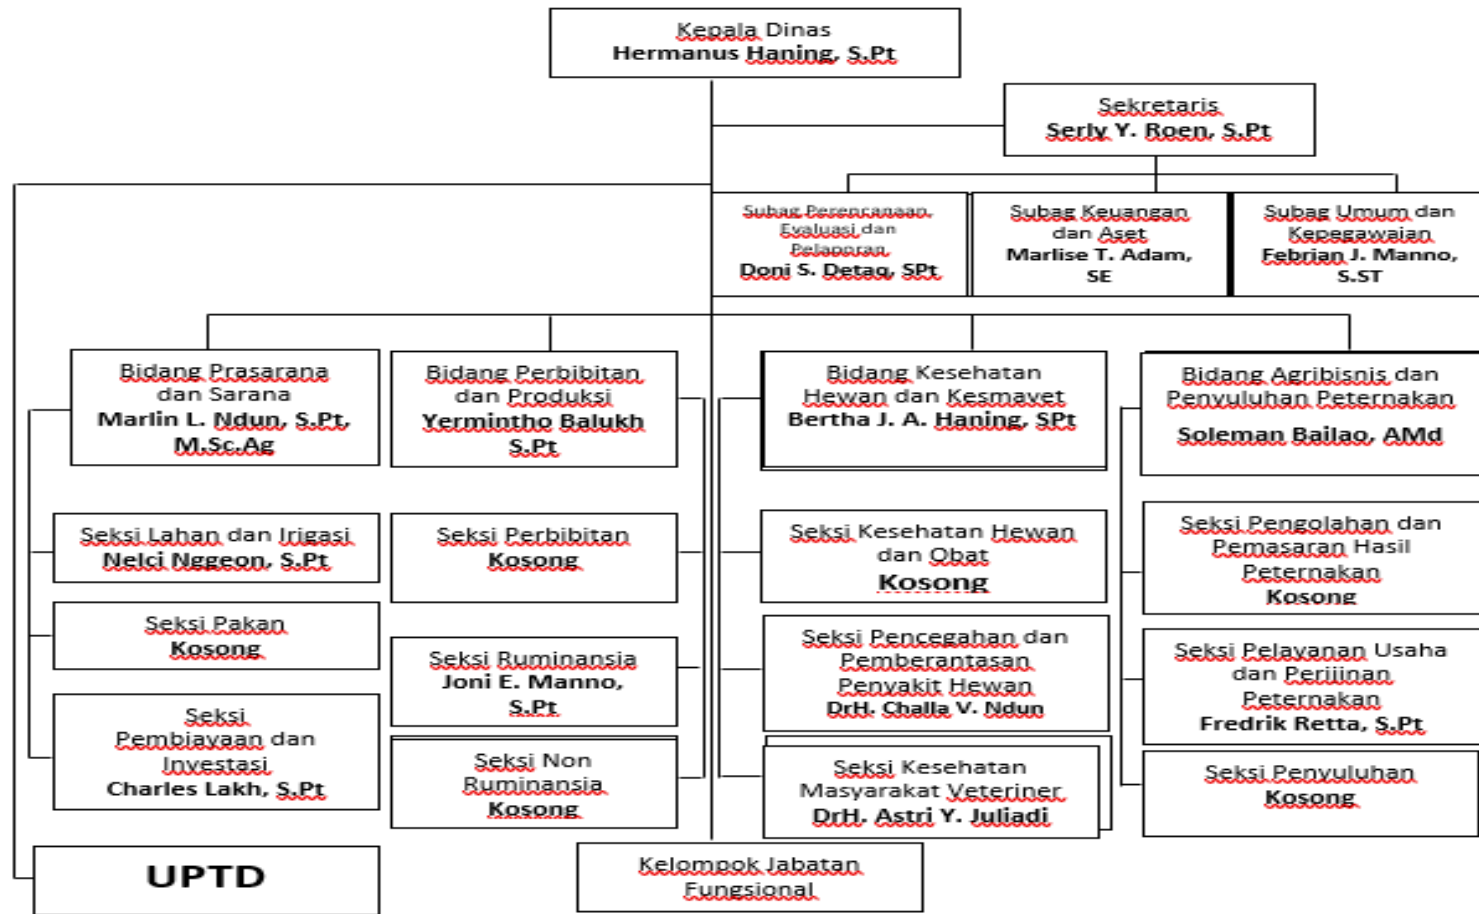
Kepala Dinas
Hermanus Haning, S.Pt

Sekretaris
Serly Y. Roen, S.Pt

Subag Perencanaan, Evaluasi dan Pelaporan
Doni S. Detaq, SPt

Subag Keuangan dan Aset
Marlise T. Adam, SE

Subag Umum dan Kepegawaian
Febrian J. Manno, S.ST

Bidang Prasarana dan Sarana
Marlin L. Ndun, S.Pt, M.Sc.Ag

Seksi Lahan dan Irigasi
Nelci Nggeon, S.Pt

Seksi Pakan
Kosong

Seksi Pembiayaan dan Investasi
Charles Lakh, S.Pt

Bidang Perbibitan dan Produksi
Yermintho Balukh S.Pt

Seksi Perbibitan
Kosong

Seksi Ruminansia
Joni E. Manno, S.Pt

Seksi Non Ruminansia
Kosong

Bidang Kesehatan Hewan dan Kesmavet
Bertha J. A. Haning, SPt

Seksi Kesehatan Hewan dan Obat
Kosong

Seksi Pencegahan dan Pemberantasan Penyakit Hewan
DrH. Challa V. Ndun

Seksi Kesehatan Masyarakat Veteriner
DrH. Astri Y. Juliadi

Bidang Agribisnis dan Penyuluhan Peternakan
Soleman Bailao, AMd

Seksi Pengolahan dan Pemasaran Hasil Peternakan
Kosong

Seksi Pelayanan Usaha dan Perijinan Peternakan
Fredrik Retta, S.Pt

Seksi Penyuluhan
Kosong

UPTD

Kelompok Jabatan Fungsional